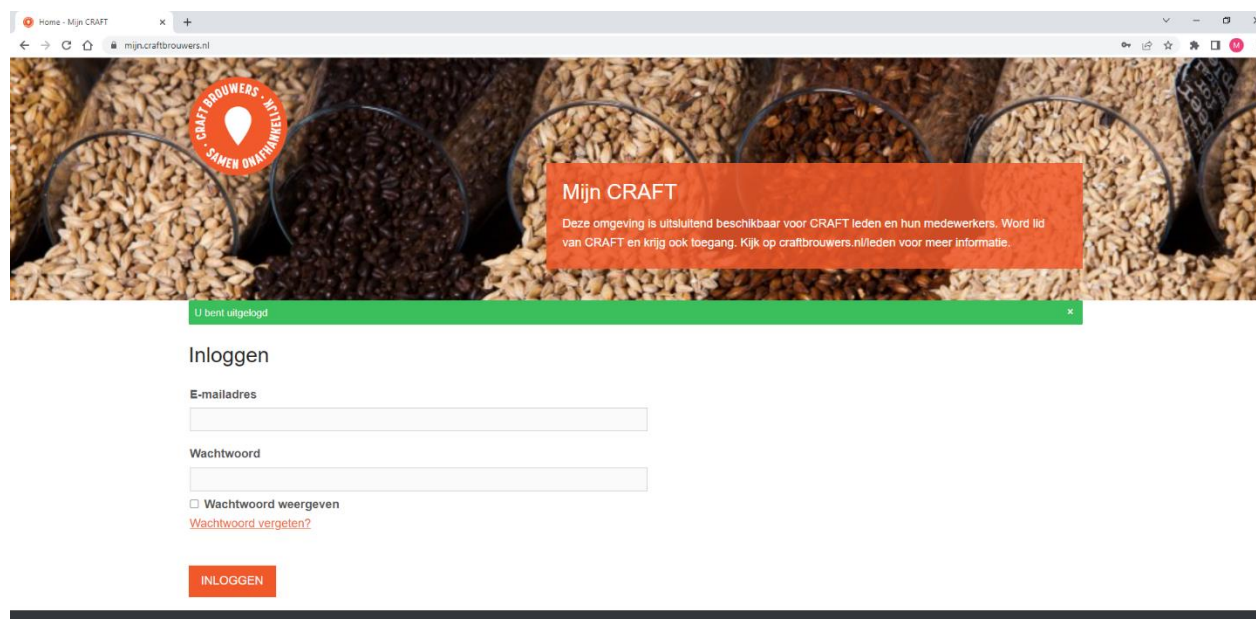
Home - Mijn CRAFT
mijn.craftbrouwers.nl
M

CRAFT BROUWERS SAMEN ONAFHANKELIJK

Mijn CRAFT

Deze omgeving is uitsluitend beschikbaar voor CRAFT leden en hun medewerkers. Word lid van CRAFT en krijg ook toegang. Kijk op craftbrouwers.nl/leden voor meer informatie.

U bent uitgelogd ×

Inloggen

E-mailadres

Wachtwoord

☐ Wachtwoord weergeven
Wachtwoord vergeten?

INLOGGEN